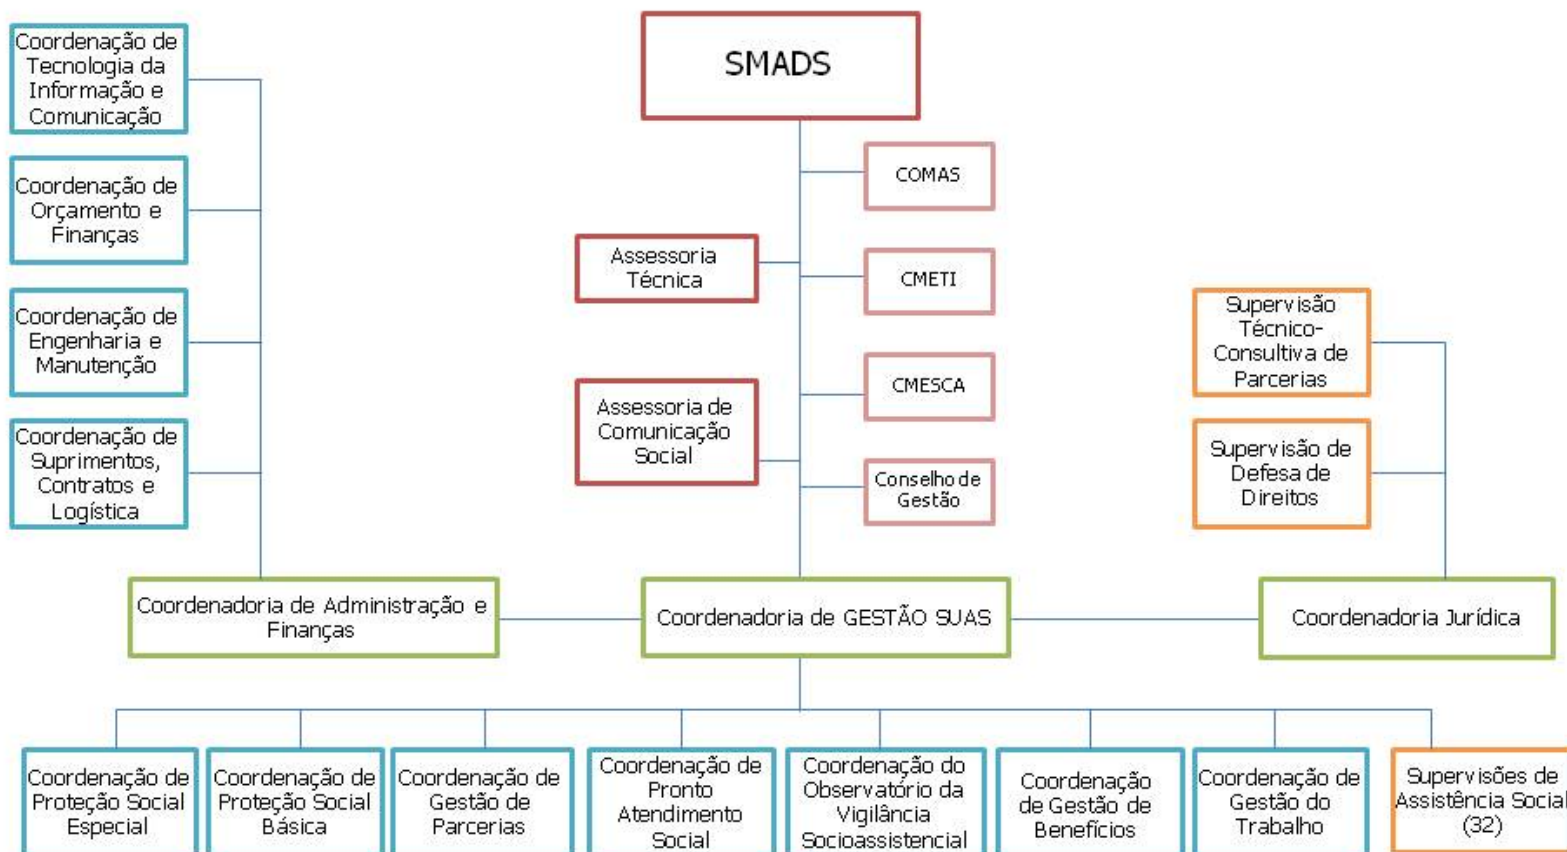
SMADS

Coordenação de Tecnologia da Informação e Comunicação

Coordenação de Orçamento e Finanças

Coordenação de Engenharia e Manutenção

Coordenação de Suprimentos, Contratos e Logística

COMAS

Assessoria Técnica

CMETI

Assessoria de Comunicação Social

CMESCA

Conselho de Gestão

Supervisão Técnico-Consultiva de Parcerias

Supervisão de Defesa de Direitos

Coordenadoria de Administração e Finanças

Coordenadoria de GESTÃO SUAS

Coordenadoria Jurídica

Coordenação de Proteção Social Especial

Coordenação de Proteção Social Básica

Coordenação de Gestão de Parcerias

Coordenação de Pronto Atendimento Social

Coordenação do Observatório da Vigilância Socioassistencial

Coordenação de Gestão de Benefícios

Coordenação de Gestão do Trabalho

Supervisões de Assistência Social (32)